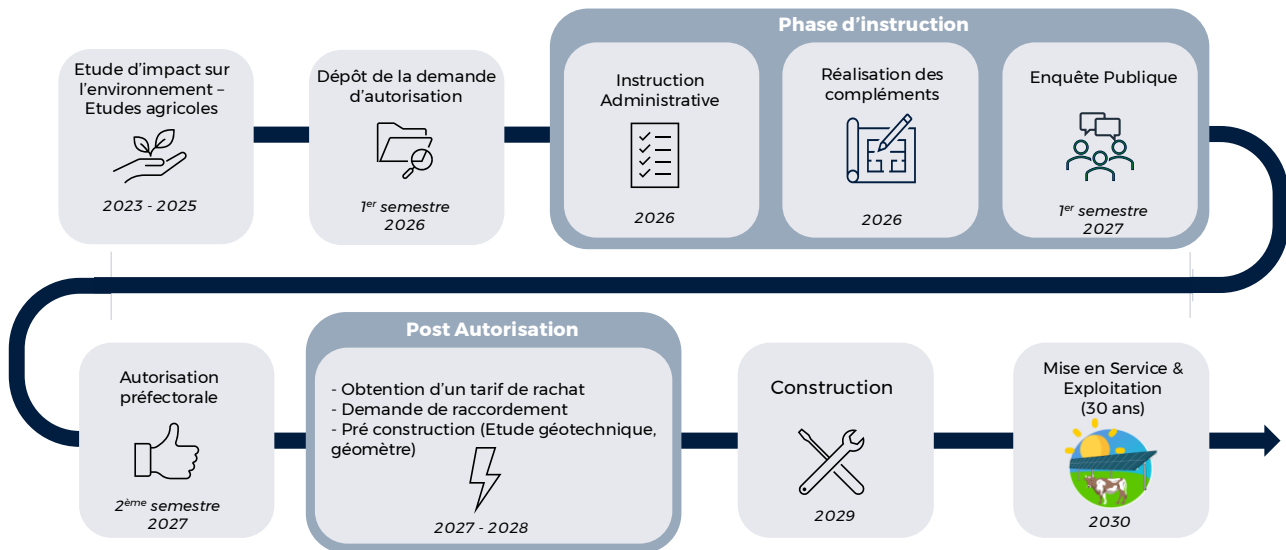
Etude d'impact sur l'environnement – Etudes agricoles

2023 - 2025

Dépôt de la demande d'autorisation

1$^{er}$ semestre 2026

Phase d'instruction

Instruction Administrative

2026

Réalisation des compléments

2026

Enquête Publique

1$^{er}$ semestre 2027

Autorisation préfectorale

2$^{ème}$ semestre 2027

Post Autorisation

- Obtention d'un tarif de rachat
- Demande de raccordement
- Pré construction (Etude géotechnique, géomètre)

2027 - 2028

Construction

2029

Mise en Service & Exploitation (30 ans)

2030